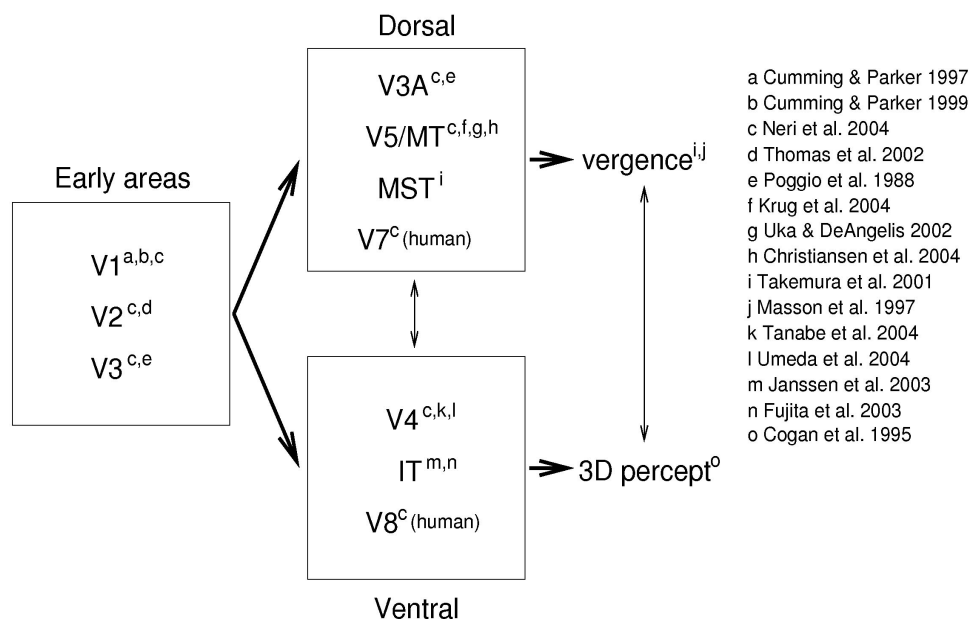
Early areas

$V1^{a,b,c}$
$V2^{c,d}$
$V3^{c,e}$

Dorsal

$V3A^{c,e}$
$V5/MT^{c,f,g,h}$
$MST^{i}$
$V7^{c}$ (human)

$vergence^{i,j}$

$V4^{c,k,l}$
$IT^{m,n}$
$V8^{c}$ (human)

3D $percept^{o}$

Ventral

a Cumming & Parker 1997
b Cumming & Parker 1999
c Neri et al. 2004
d Thomas et al. 2002
e Poggio et al. 1988
f Krug et al. 2004
g Uka & DeAngelis 2002
h Christiansen et al. 2004
i Takemura et al. 2001
j Masson et al. 1997
k Tanabe et al. 2004
l Umeda et al. 2004
m Janssen et al. 2003
n Fujita et al. 2003
o Cogan et al. 1995